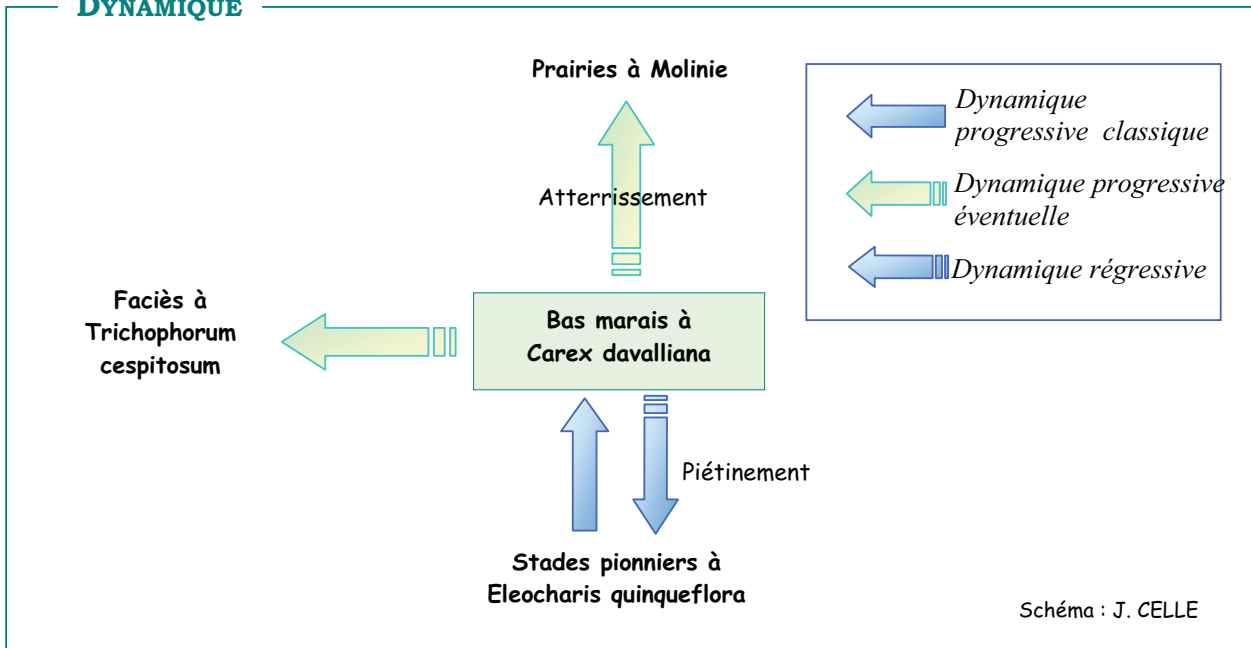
DYNAMIQUE

Prairies à Molinie

Atterrissement

Faciès à Trichophorum cespitosum

Bas marais à Carex davalliana

Piétinement

Stades pionniers à Eleocharis quinqueflora

Dynamique progressive classique

Dynamique progressive éventuelle

Dynamique régressive

Schéma : J. CELLE